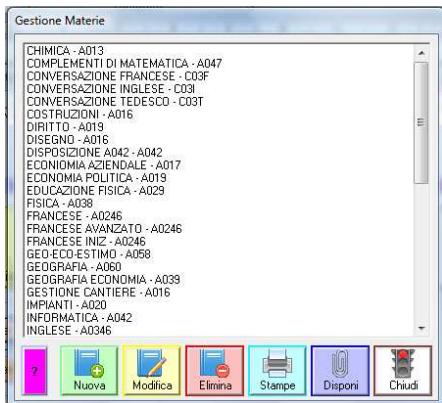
Gestione Materie

CHIMICA - A013
COMPLEMENTI DI MATEMATICA - A047
CONVERSAZIONE FRANCESE - C03F
CONVERSAZIONE INGLESE - C03I
CONVERSAZIONE TEDESCO - C03T
COSTRUZIONI - A016
DIRITTO - A019
DISEGNO - A016
DISPOSIZIONE A042 - A042
ECONOMIA AZIENDALE - A017
ECONOMIA POLITICA - A019
EDUCAZIONE FISICA - A029
FISICA - A038
FRANCESE - A0246
FRANCESE AVANZATO - A0246
FRANCESE INIZ - A0246
GEO-ECO-ESTIMO - A058
GEOGRAFIA - A060
GEOGRAFIA ECONOMIA - A039
GESTIONE CANTIERE - A016
IMPIANTI - A020
INFORMATICA - A042
INGLESE - A0346

?
Nuova
Modifica
Elimina
Stampe
Disponi
Chiudi